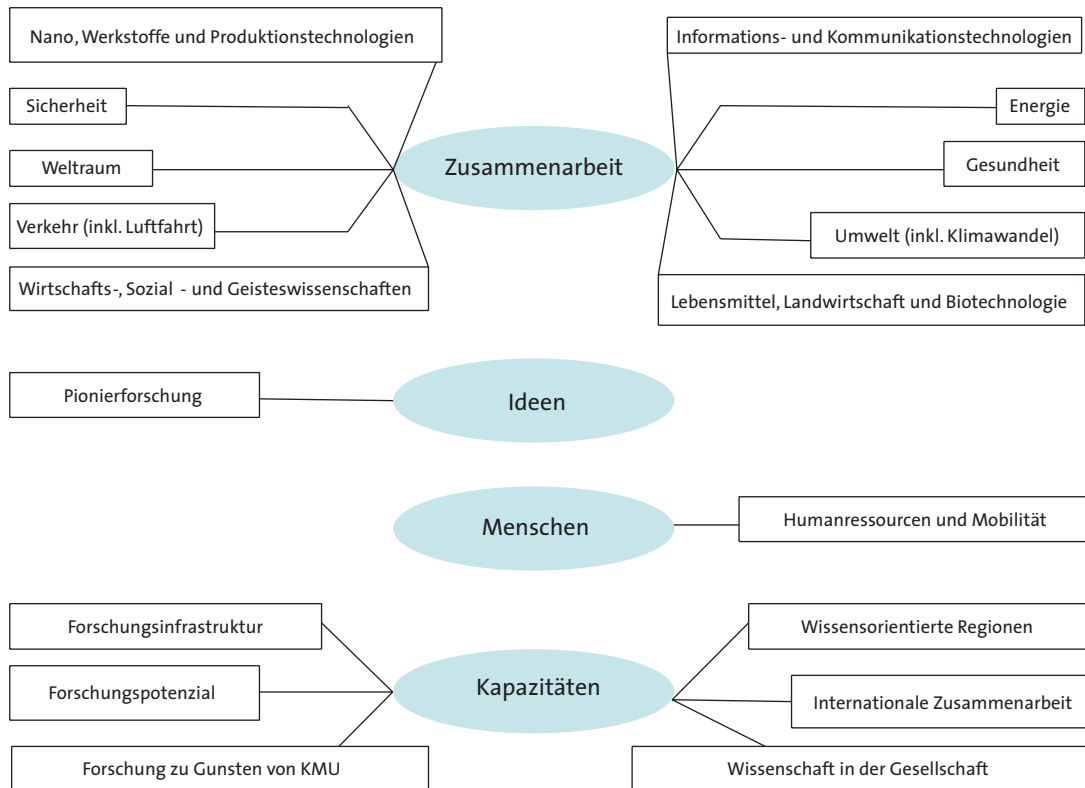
Nano, Werkstoffe und Produktionstechnologien

Sicherheit

Weltraum

Verkehr (inkl. Luftfahrt)

Wirtschafts-, Sozial - und Geisteswissenschaften

Zusammenarbeit

Informations- und Kommunikationstechnologien

Energie

Gesundheit

Umwelt (inkl. Klimawandel)

Lebensmittel, Landwirtschaft und Biotechnologie

Pionierforschung

Ideen

Menschen

Humanressourcen und Mobilität

Forschungsinfrastruktur

Forschungspotenzial

Forschung zu Gunsten von KMU

Kapazitäten

Wissensorientierte Regionen

Internationale Zusammenarbeit

Wissenschaft in der Gesellschaft